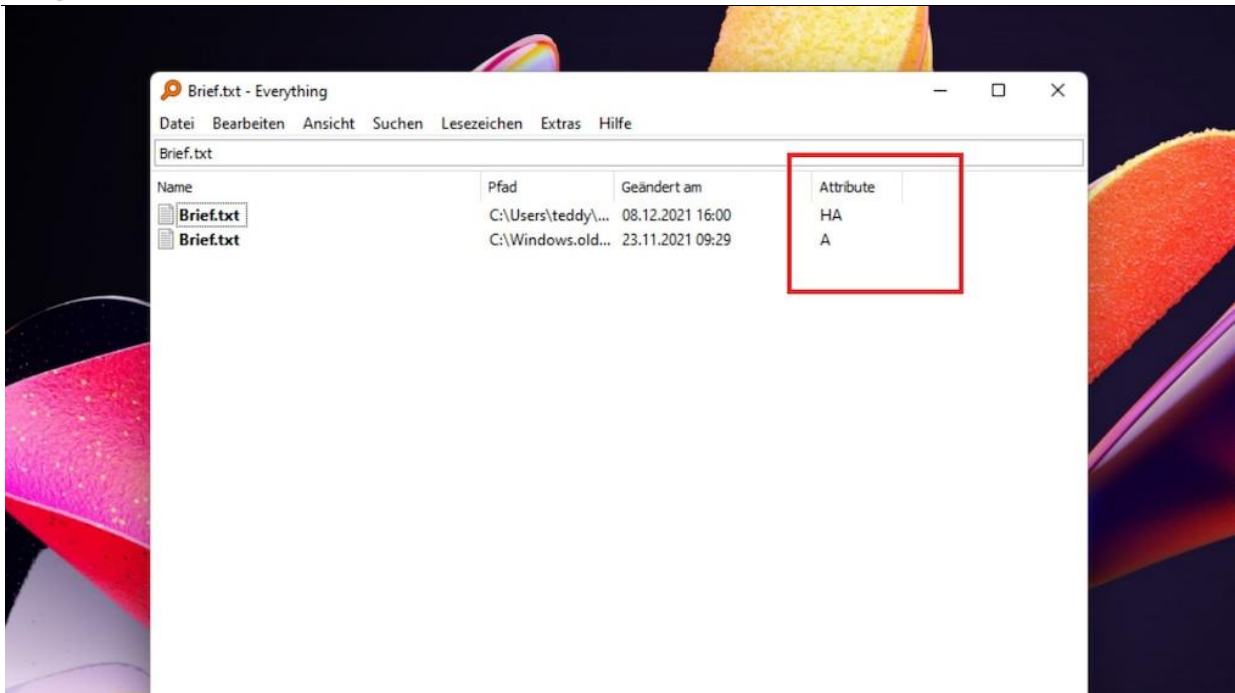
Brief.txt - Everything

Datei Bearbeiten Ansicht Suchen Lesezeichen Extras Hilfe

Brief.txt

| Name | Pfad | Geändert am | Attribute |
|---|---|---|---|
| Brief.txt | C:\Users\teddy\... | 08.12.2021 16:00 | HA |
| Brief.txt | C:\Windows.old... | 23.11.2021 09:29 | A |